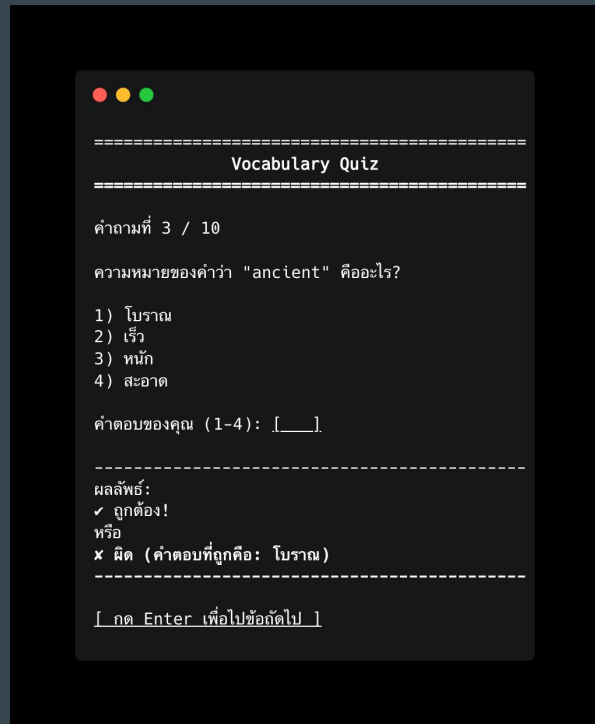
============================================
Vocabulary Quiz
============================================

คำถามที่ 3 / 10

ความหมายของคำว่า "ancient" คืออะไร?

1) โบราณ
2) เร็ว
3) หนัก
4) สะอาด

คำตอบของคุณ (1-4): [___]

--------------------------------------------
ผลลัพธ์:
✔ ถูกต้อง!
หรือ
✘ ผิด (คำตอบที่ถูกคือ: โบราณ)
--------------------------------------------

[ กด Enter เพื่อไปข้อถัดไป ]